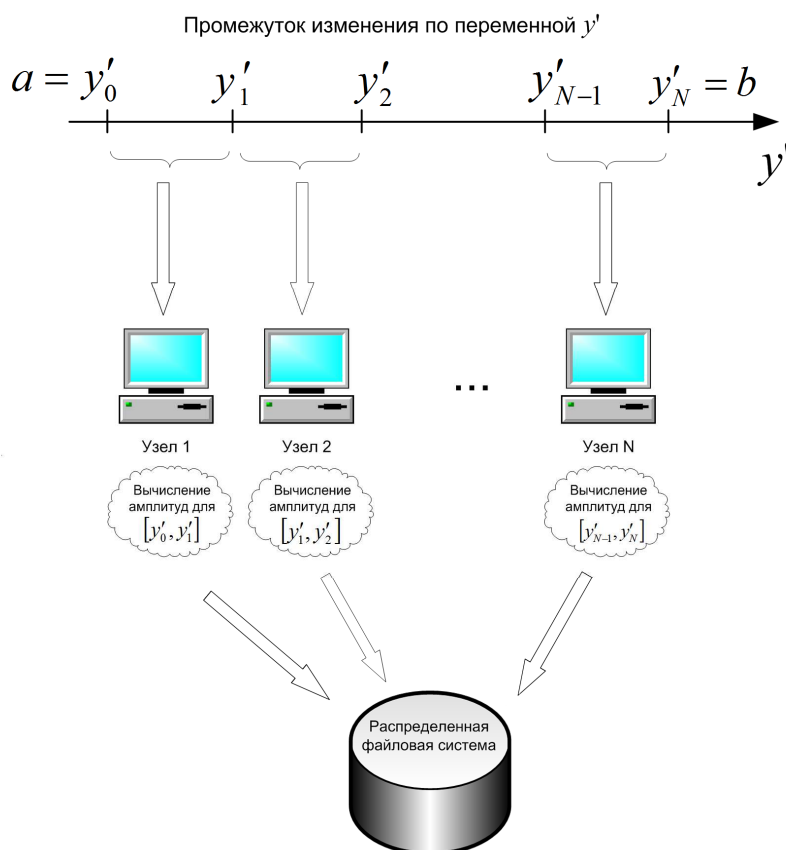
Промежуток изменения по переменной $y'$

$a = y'_0$ $y'_1$ $y'_2$ $y'_{N-1}$ $y'_N = b$

$y'$

...

Узел 1

Узел 2

Узел N

Вычисление амплитуд для $[y'_0, y'_1]$

Вычисление амплитуд для $[y'_1, y'_2]$

Вычисление амплитуд для $[y'_{N-1}, y'_N]$

Распределенная файловая система